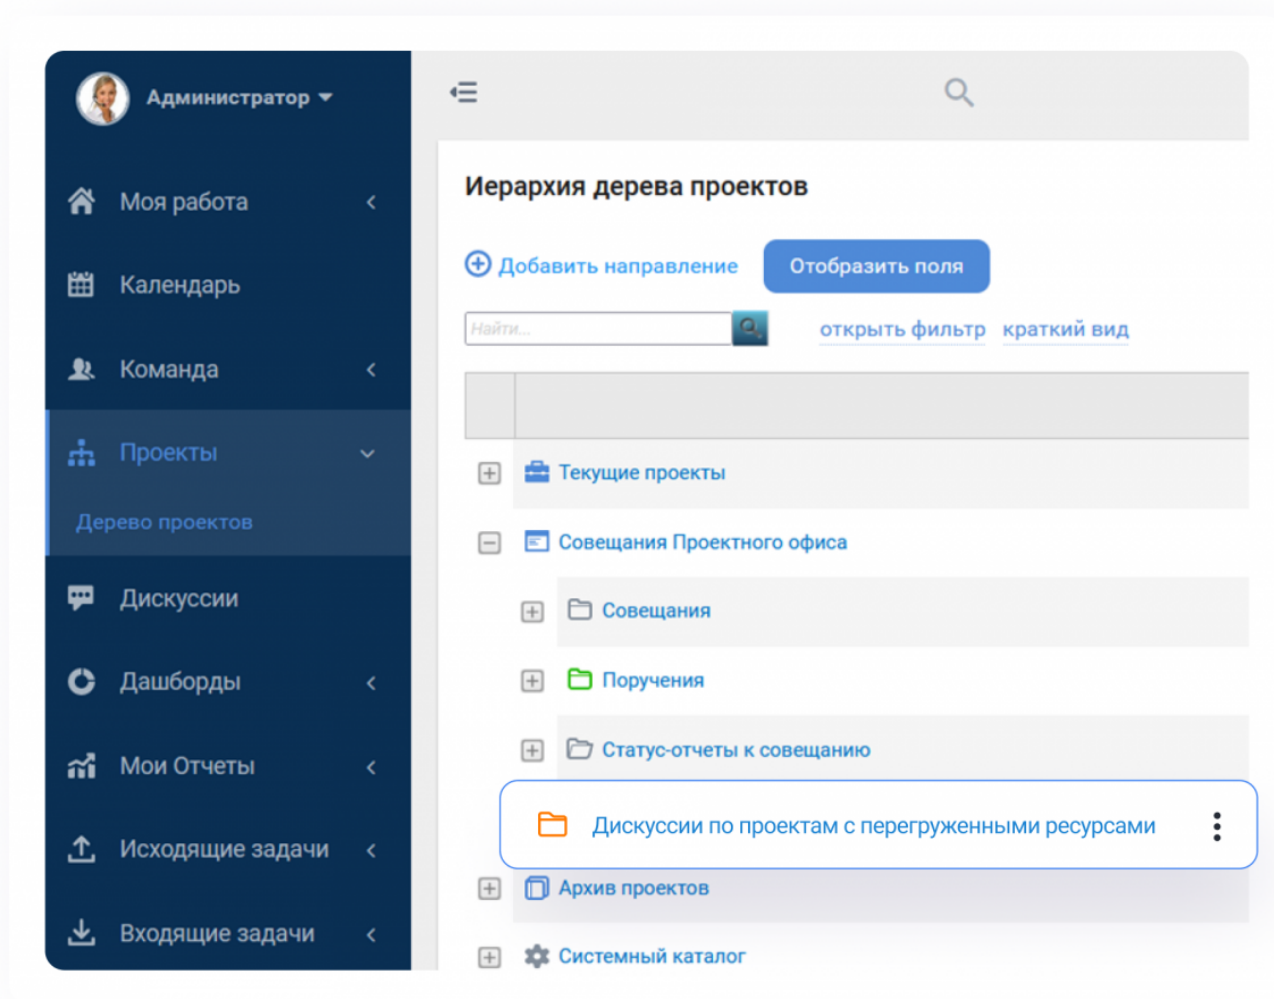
Администратор

Моя работа

Календарь

Команда

Проекты

Дерево проектов

Дискуссии

Дашборды

Мои Отчеты

Исходящие задачи

Входящие задачи

Иерархия дерева проектов

Добавить направление

Отобразить поля

Найти...

открыть фильтр

краткий вид

Текущие проекты

Совещания Проектного офиса

Совещания

Поручения

Статус-отчеты к совещанию

Дискуссии по проектам с перегруженными ресурсами

Архив проектов

Системный каталог